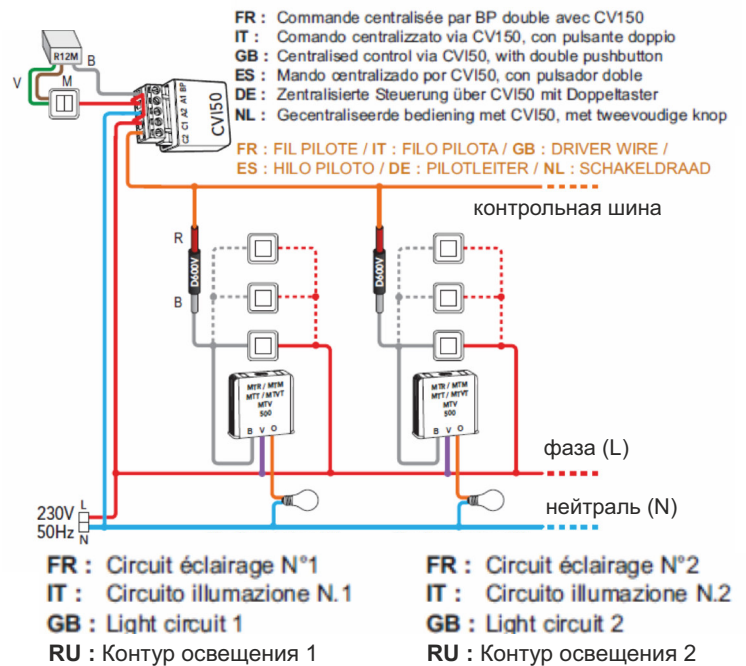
FR : Commande centralisée par BP double avec CV150
IT : Comando centralizzato via CV150, con pulsante doppio
GB : Centralised control via CVI50, with double pushbutton
ES : Mando centralizado por CVI50, con pulsador doble
DE : Zentralisierte Steuerung über CVI50 mit Doppeltaster
NL : Gecentraliseerde bediening met CVI50, met tweevoudige knop

FR : FIL PILOTE / IT : FILO PILOTA / GB : DRIVER WIRE / ES : HILO PILOTO / DE : PILOTLEITER / NL : SCHAKELDRAAD

R12M
B
V
M
CVI50
A1 A2 C1 C2 B1 A1

контрольная шина

R
B
D600V
D600V

MTR / MTM MTT / MTVT MTV 500
B V O
MTR / MTM MTT / MTVT MTV 500
B V O

фаза (L)
нейтраль (N)

230V L
50Hz N

FR : Circuit éclairage N°1
IT : Circuito illumazione N.1
GB : Light circuit 1
RU : Контур освещения 1

FR : Circuit éclairage N°2
IT : Circuito illumazione N.2
GB : Light circuit 2
RU : Контур освещения 2